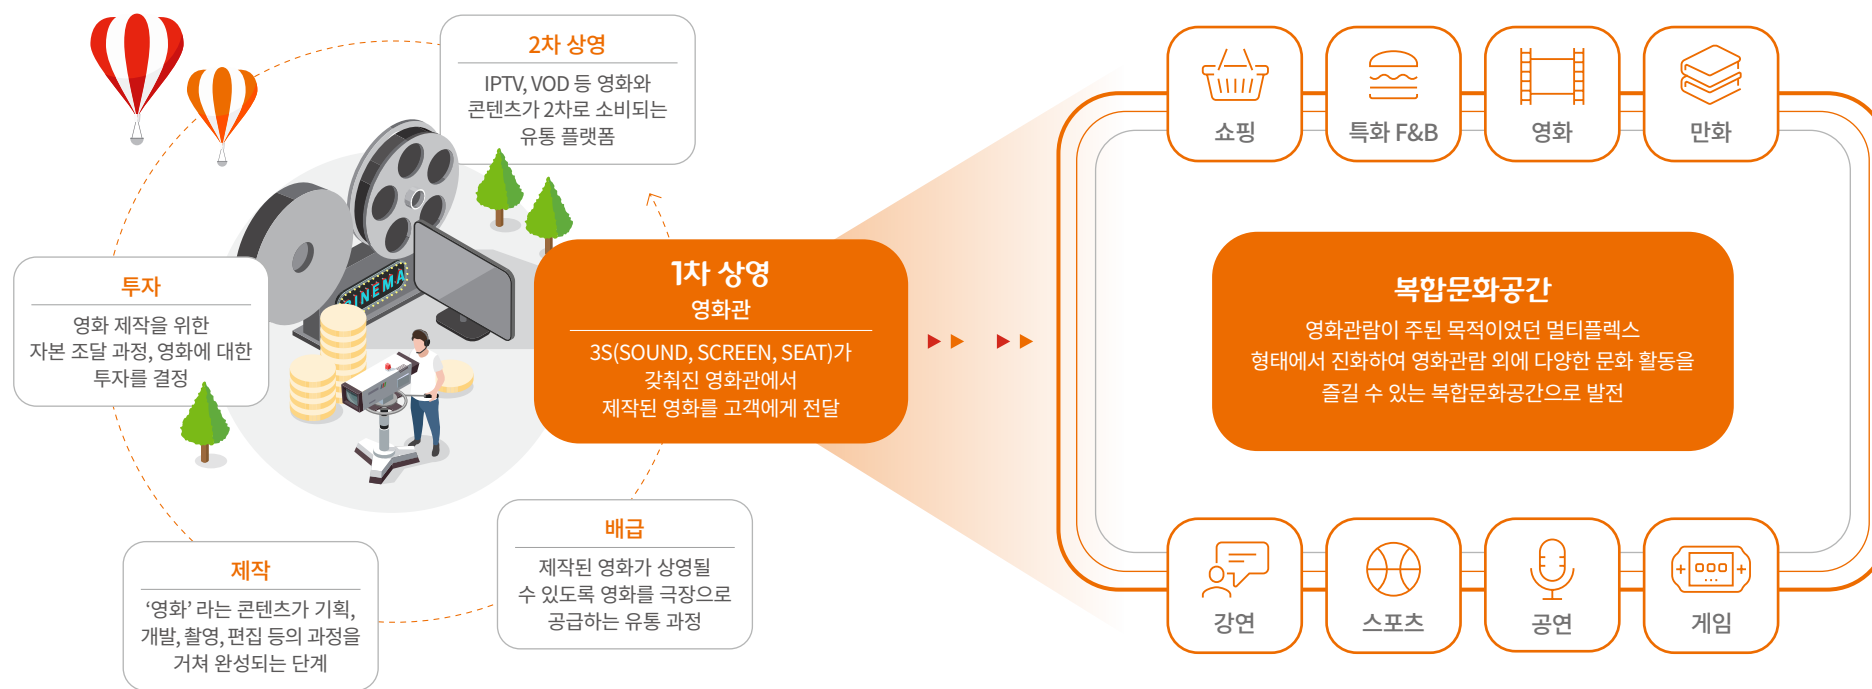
2차 상영
IPTV, VOD 등 영화와 콘텐츠가 2차로 소비되는 유통 플랫폼

투자
영화 제작을 위한 자본 조달 과정, 영화에 대한 투자를 결정

CINEMA

1차 상영
영화관
3S(SOUND, SCREEN, SEAT)가 갖춰진 영화관에서 제작된 영화를 고객에게 전달

배급
제작된 영화가 상영될 수 있도록 영화를 극장으로 공급하는 유통 과정

제작
'영화' 라는 콘텐츠가 기획, 개발, 촬영, 편집 등의 과정을 거쳐 완성되는 단계

쇼핑
특화 F&B
영화
만화

복합문화공간
영화관람이 주된 목적이었던 멀티플렉스 형태에서 진화하여 영화관람 외에 다양한 문화 활동을 즐길 수 있는 복합문화공간으로 발전

강연
스포츠
공연
게임